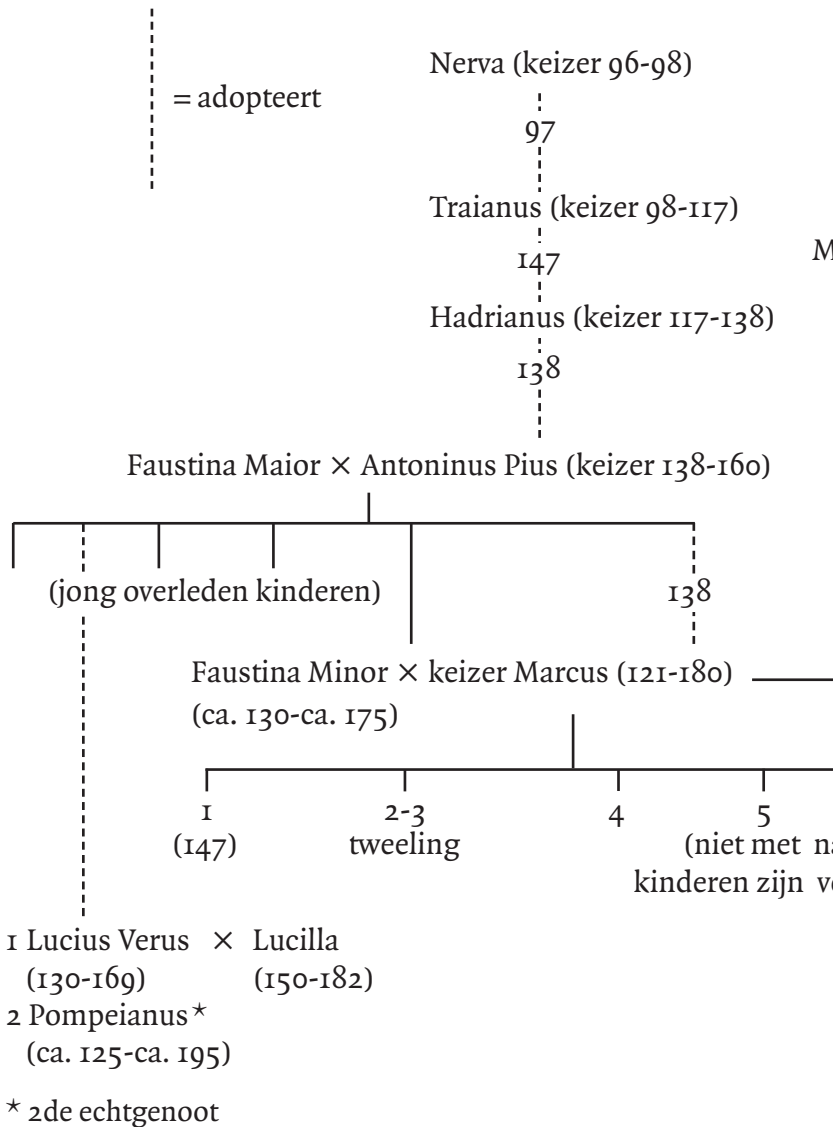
= adopteert

Nerva (keizer 96-98)

97

Traianus (keizer 98-117)

147

M

Hadrianus (keizer 117-138)

138

Faustina Maior × Antoninus Pius (keizer 138-160)

(jong overleden kinderen)

138

Faustina Minor × keizer Marcus (121-180)
(ca. 130-ca. 175)

1
(147)

2-3
tweeling

4

5
(niet met n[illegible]
kinderen zijn v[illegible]

1 Lucius Verus × Lucilla
(130-169) (150-182)
2 Pompeianus*
(ca. 125-ca. 195)

* 2de echtgenoot